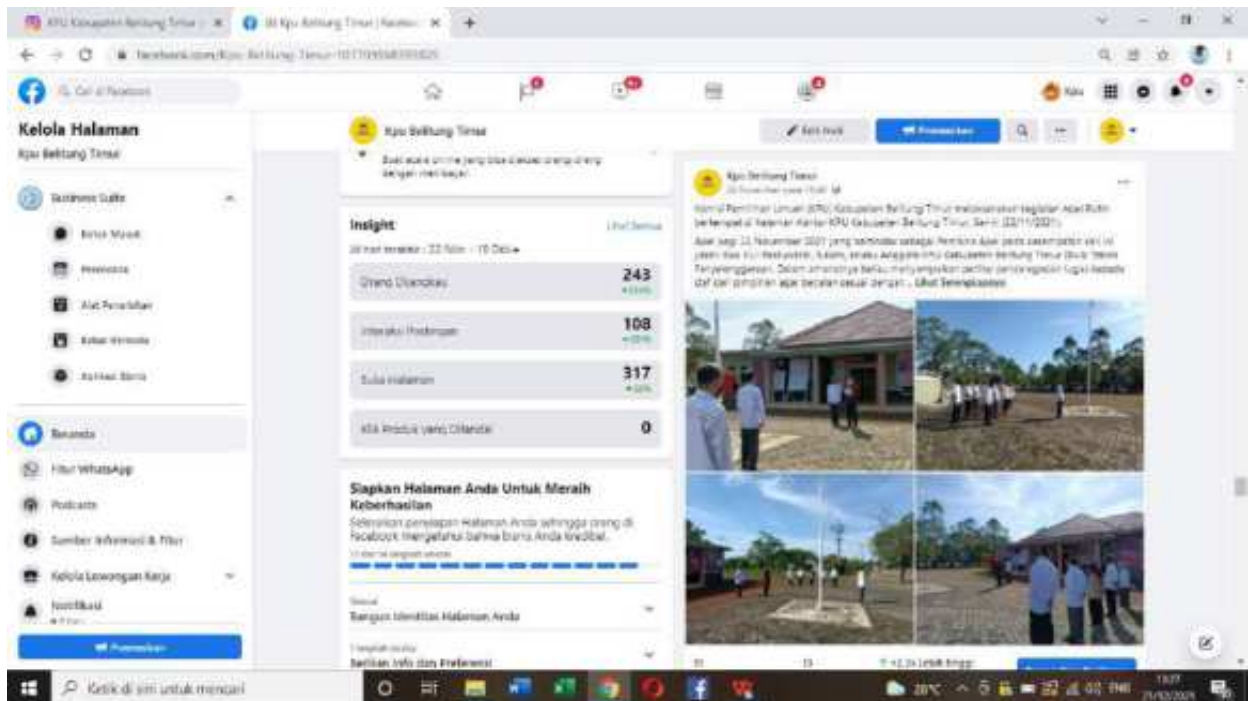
KPU Kabupaten Belitung Timur
(8) Kpu Belitung Timur | Facebook

Kelola Halaman
Kpu Belitung Timur

Business Suite
Kotak Masuk
Peristiwa
Alat Penerbitan
Kelola Kemoda
Aktivitas Berita

Beranda
Fitur WhatsApp
Podcasts
Sumber Informasi & Fitur
Kelola Lowongan Kerja
Notifikasi

Promosikan

Kpu Belitung Timur

Insight
Lihat Semua
28 hari terakhir : 22 Nov - 19 Des
Orang Dijangkau 243
Interaksi Postingan 108
Suka Halaman 317
Klik Produk yang Ditandai 0

Siapkan Halaman Anda Untuk Meraih Keberhasilan
Selesaikan persiapan Halaman Anda sehingga orang di Facebook mengetahui bahwa bisnis Anda kredibel.

Bangun Identitas Halaman Anda
Bagikan Info dan Preferensi

Edit Profil
Promosikan

Kpu Belitung Timur
Komisi Pemilihan Umum (KPU) Kabupaten Belitung Timur melaksanakan kegiatan Apel Rutin bertempat di halaman Kantor KPU Kabupaten Belitung Timur, Senin (22/11/2021).
Apel pagi 22 November 2021 yang bertindak sebagai Pembina Apel pada kesempatan kali ini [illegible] ... Lihat Selengkapnya

Ketik di sini untuk mencari
28°C